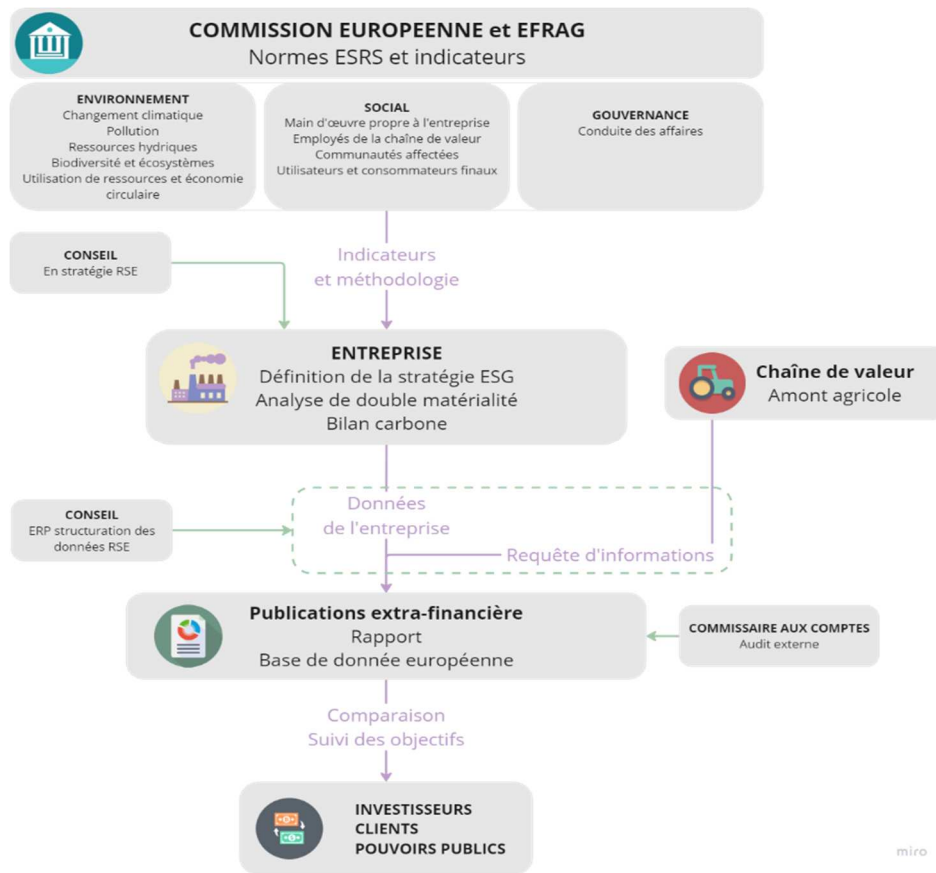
COMMISSION EUROPEENNE et EFRAG
Normes ESRS et indicateurs

ENVIRONNEMENT
Changement climatique
Pollution
Ressources hydriques
Biodiversité et écosystèmes
Utilisation de ressources et économie circulaire

SOCIAL
Main d'oeuvre propre à l'entreprise
Employés de la chaîne de valeur
Communautés affectées
Utilisateurs et consommateurs finaux

GOUVERNANCE
Conduite des affaires

CONSEIL
En stratégie RSE

Indicateurs
et méthodologie

ENTREPRISE
Définition de la stratégie ESG
Analyse de double matérialité
Bilan carbone

Chaîne de valeur
Amont agricole

CONSEIL
ERP structuration des données RSE

Données
de l'entreprise

Requête d'informations

Publications extra-financière
Rapport
Base de donnée européenne

COMMISSAIRE AUX COMPTES
Audit externe

Comparaison
Suivi des objectifs

INVESTISSEURS
CLIENTS
POUVOIRS PUBLICS

miro